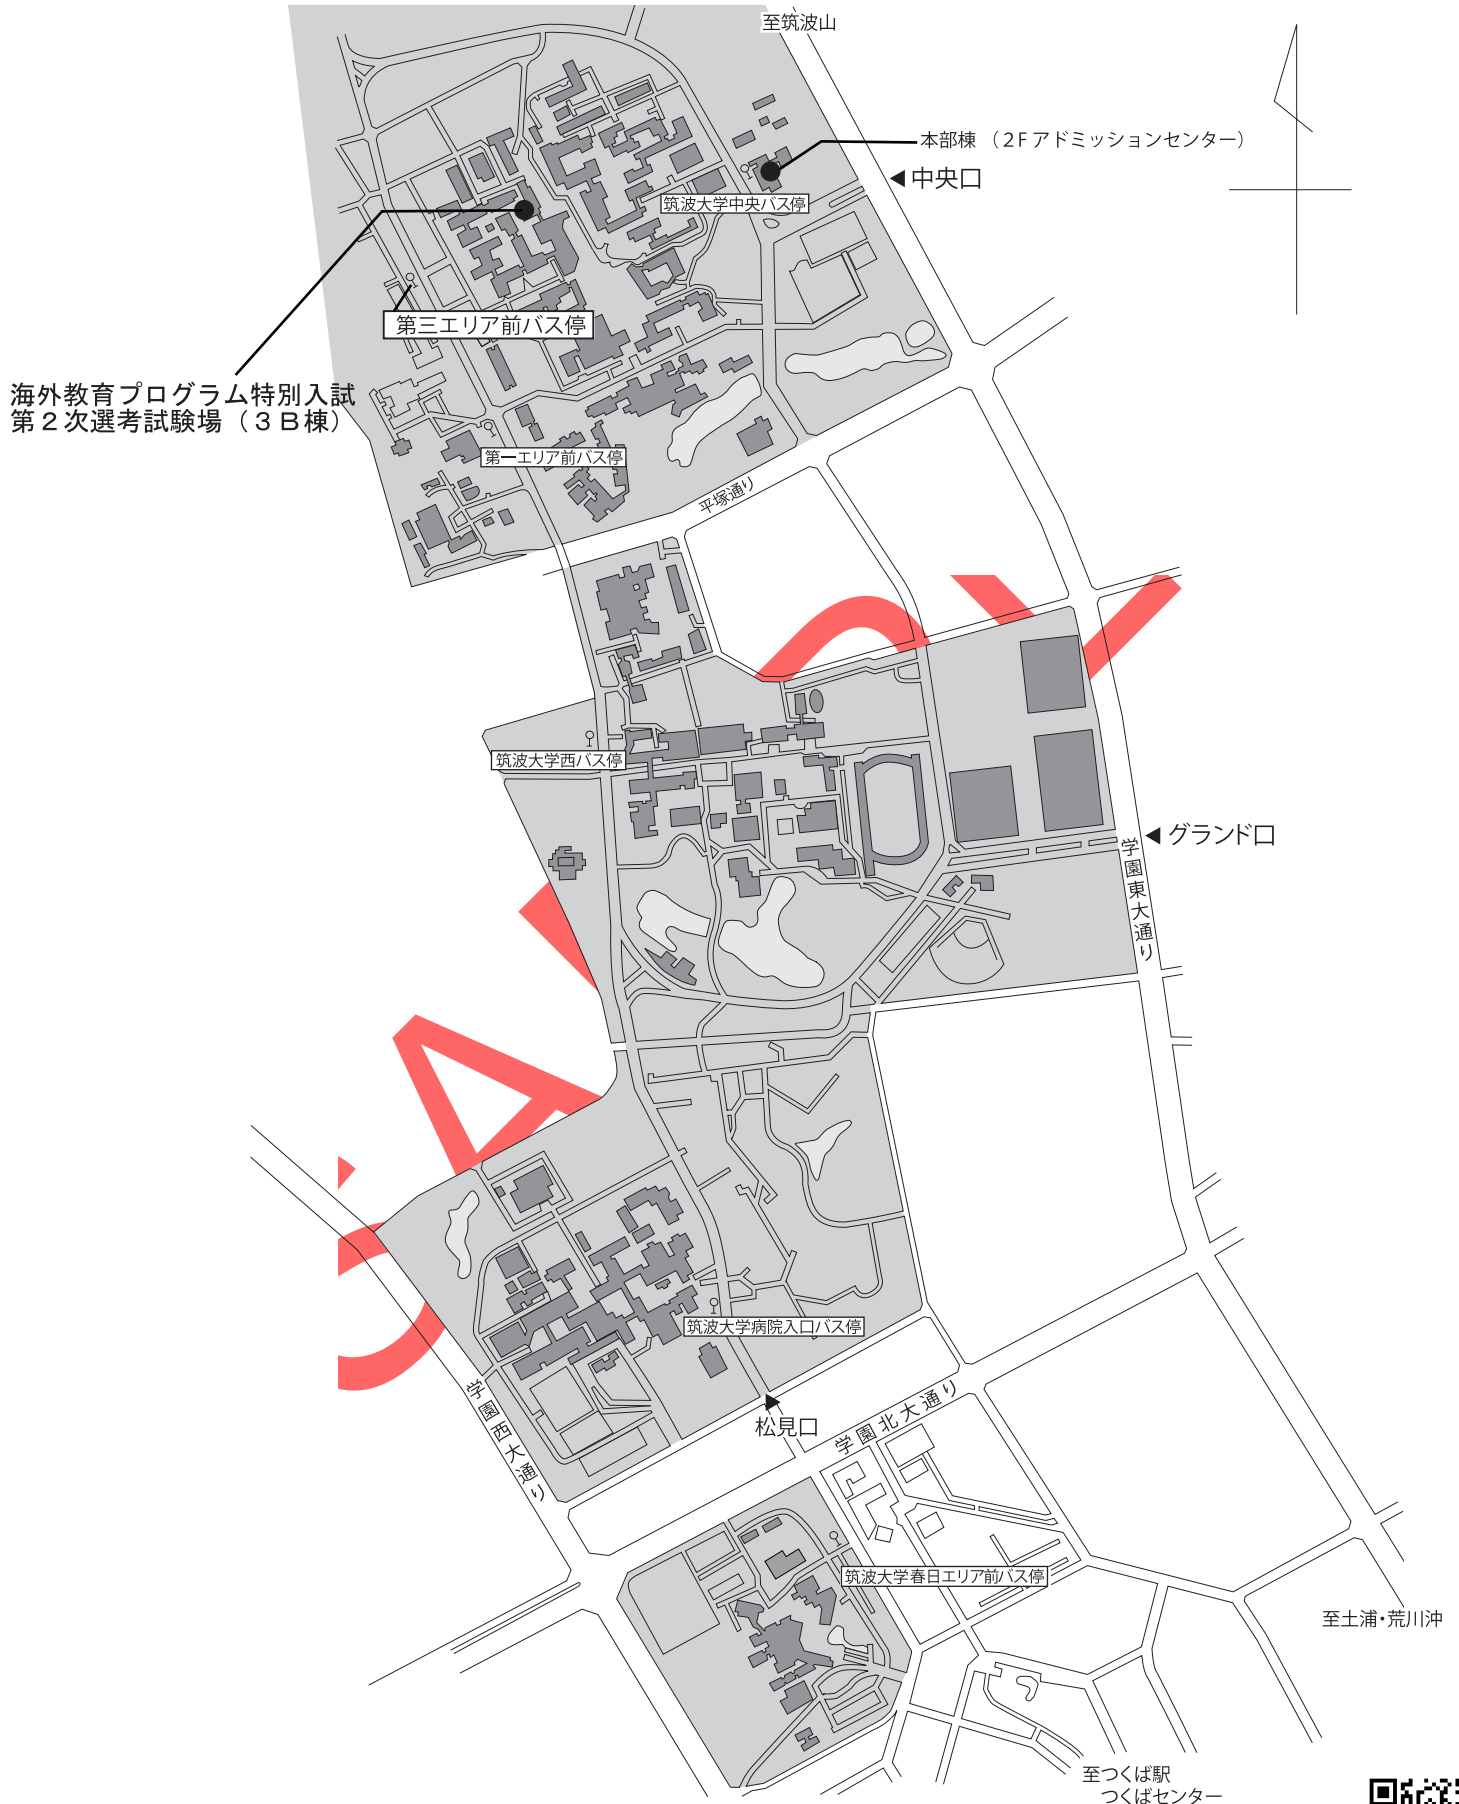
至筑波山

本部棟（2F アドミッションセンター）

◀中央口

筑波大学中央バス停

第三エリア前バス停

海外教育プログラム特別入試
第２次選考試験場（３Ｂ棟）

第一エリア前バス停

平塚通り

筑波大学西バス停

◀グランド口

学園東大通り

SA

筑波大学病院入口バス停

松見口

学園北大通り

学園西大通り

筑波大学春日エリア前バス停

至土浦・荒川沖

至つくば駅
つくばセンター